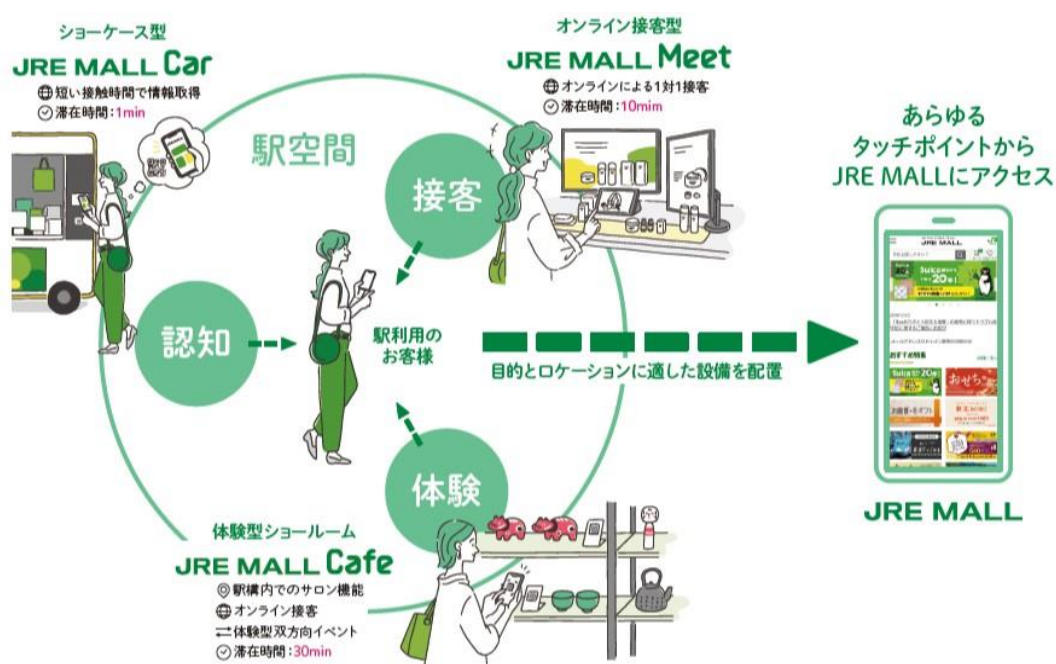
ショーケース型
JRE MALL Car
短い接触時間で情報取得
滞在時間：1min

オンライン接客型
JRE MALL Meet
オンラインによる1対1接客
滞在時間：10mim

駅空間

接客

認知

駅利用のお客様

目的とロケーションに適した設備を配置

体験

あらゆるタッチポイントからJRE MALLにアクセス

JRE MALL

JRE MALL

体験型ショールーム
JRE MALL Cafe
駅構内でのサロン機能
オンライン接客
体験型双方向イベント
滞在時間：30min